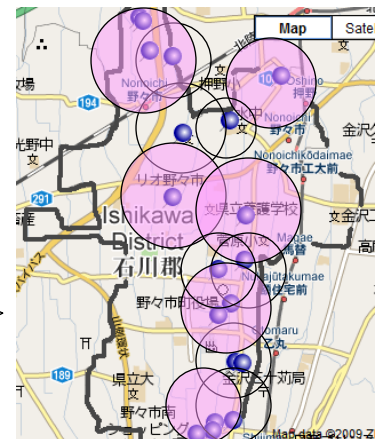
Map
Sate
Nonoichi
野々市
文
押野
Oshino
194
北陸
光野中
文
野々市
金沢
Nonoichikōdaimae
野々市工大前
291
リオ野々市
Ishikawa
District
石川郡
県立看護学校
文
文金沢
高
Magae
Nonoichitakumae
野々市町役場
乙丸
189
県立大
文
野々市南
金沢乙丸郵便局
Map data ©2009 Z